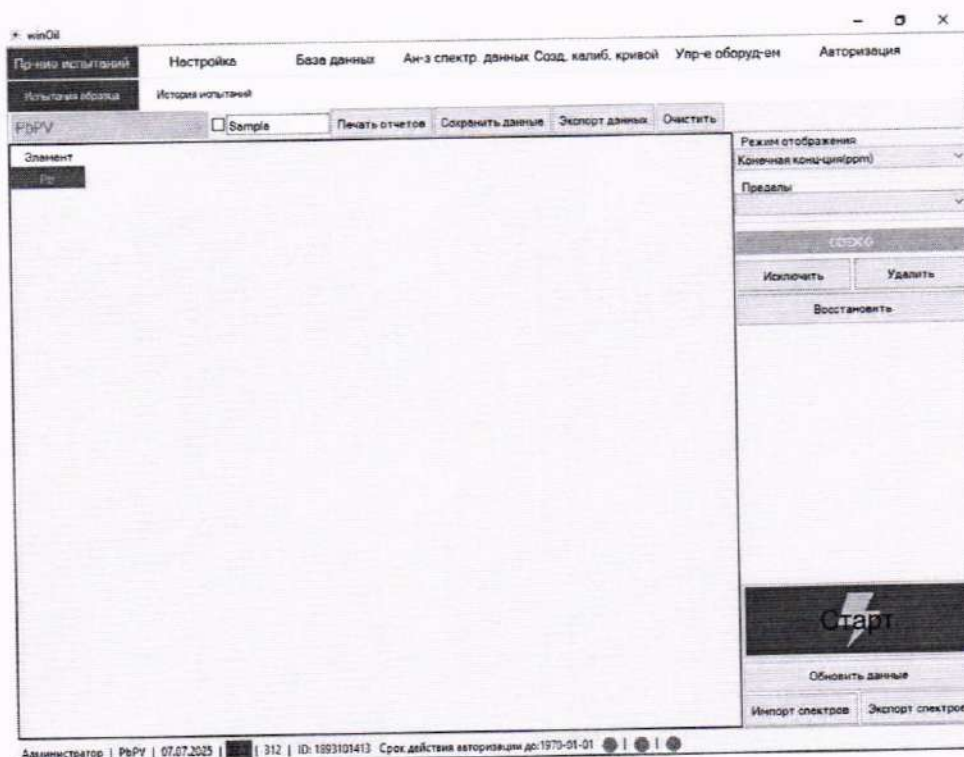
winOil

Пр-ние испытаний | Настройка | База данных | Ан-з спектр. данных | Созд. калиб. кривой | Упр-е оборуд-ем | Авторизация

Испытания образца | История испытаний

PbPV | Sample | Печать отчетов | Сохранить данные | Экспорт данных | Очистить

Элемент
Fe

Режим отображения
Конечная конц-ция(ppm)

Пределы

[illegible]

Исключить | Удалить
Восстановить

Старт

Обновить данные

Импорт спектров | Экспорт спектров

Администратор | PbPV | 07.07.2025 | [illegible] | 312 | ID: 1893101413 Срок действия авторизации до:1970-01-01